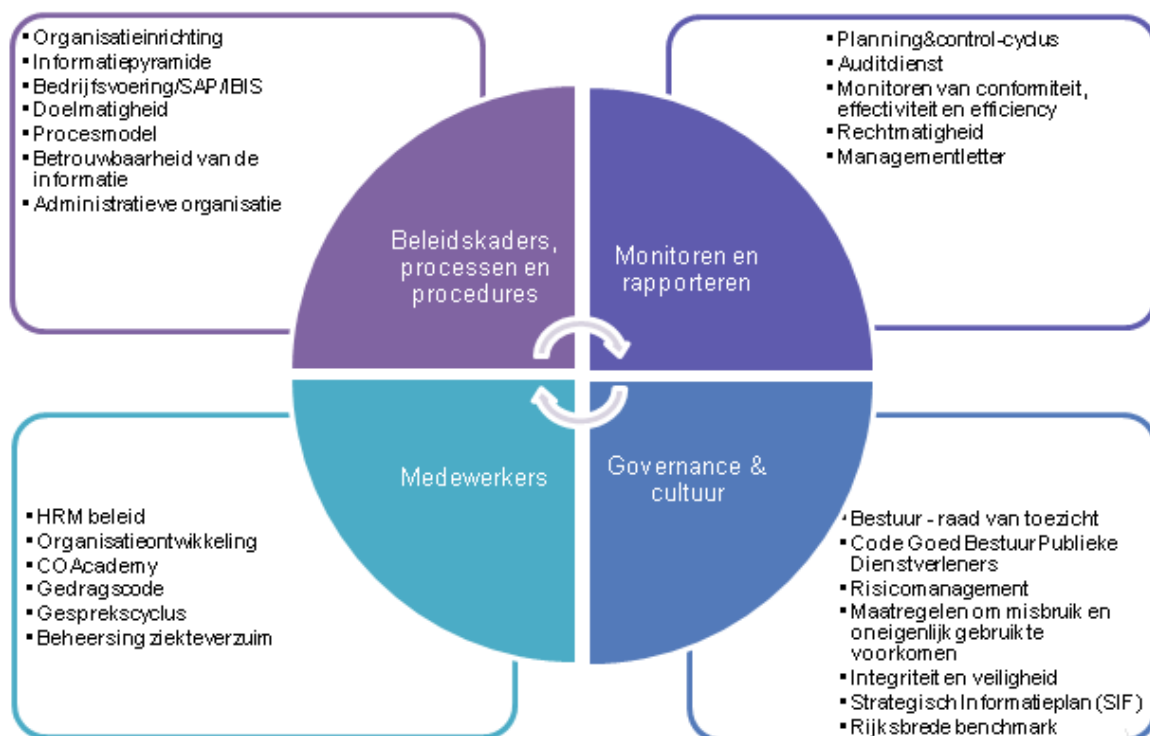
▪ Organisatieinrichting
▪ Informatiepyramide
▪ Bedrijfsvoering/SAP/IBIS
▪ Doelmatigheid
▪ Procesmodel
▪ Betrouwbaarheid van de informatie
▪ Administratieve organisatie

▪ Planning&control-cyclus
▪ Auditdienst
▪ Monitoren van conformiteit, effectiviteit en efficiency
▪ Rechtmatigheid
▪ Managementletter

Beleidskaders, processen en procedures

Monitoren en rapporteren

Medewerkers

Governance & cultuur

▪ HRM beleid
▪ Organisatieontwikkeling
▪ CO Academy
▪ Gedragscode
▪ Gesprekscyclus
▪ Beheersing ziekteverzuim

▪ Bestuur - raad van toezicht
▪ Code Goed Bestuur Publieke Dienstverleners
▪ Risicomanagement
▪ Maatregelen om misbruik en oneigenlijk gebruik te voorkomen
▪ Integriteit en veiligheid
▪ Strategisch Informatieplan (SIF)
▪ Rijksbrede benchmark